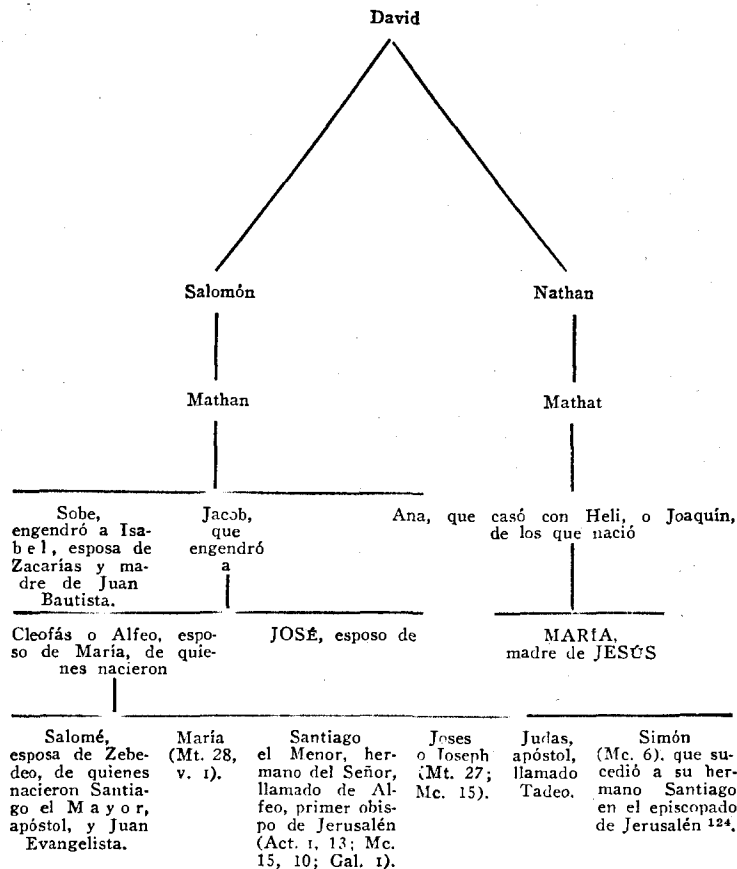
David

Salomón

Nathan

Mathan

Mathat

Sobe, engendró a Isabel, esposa de Zacarías y madre de Juan Bautista.

Jacob, que engendró a

Ana, que casó con Heli, o Joaquín, de los que nació

Cleofás o Alfeo, esposo de María, de quienes nacieron

JOSÉ, esposo de

MARÍA, madre de JESÚS

Salomé, esposa de Zebedeo, de quienes nacieron Santiago el Mayor, apóstol, y Juan Evangelista.

María (Mt. 28, v. 1).

Santiago el Menor, hermano del Señor, llamado de Alfeo, primer obispo de Jerusalén (Act. 1, 13; Mc. 15, 10; Gal. 1).

Joses o Joseph (Mt. 27; Mc. 15).

Judas, apóstol, llamado Tadeo.

Simón (Mc. 6), que sucedió a su hermano Santiago en el episcopado de Jerusalén $^{124}$.